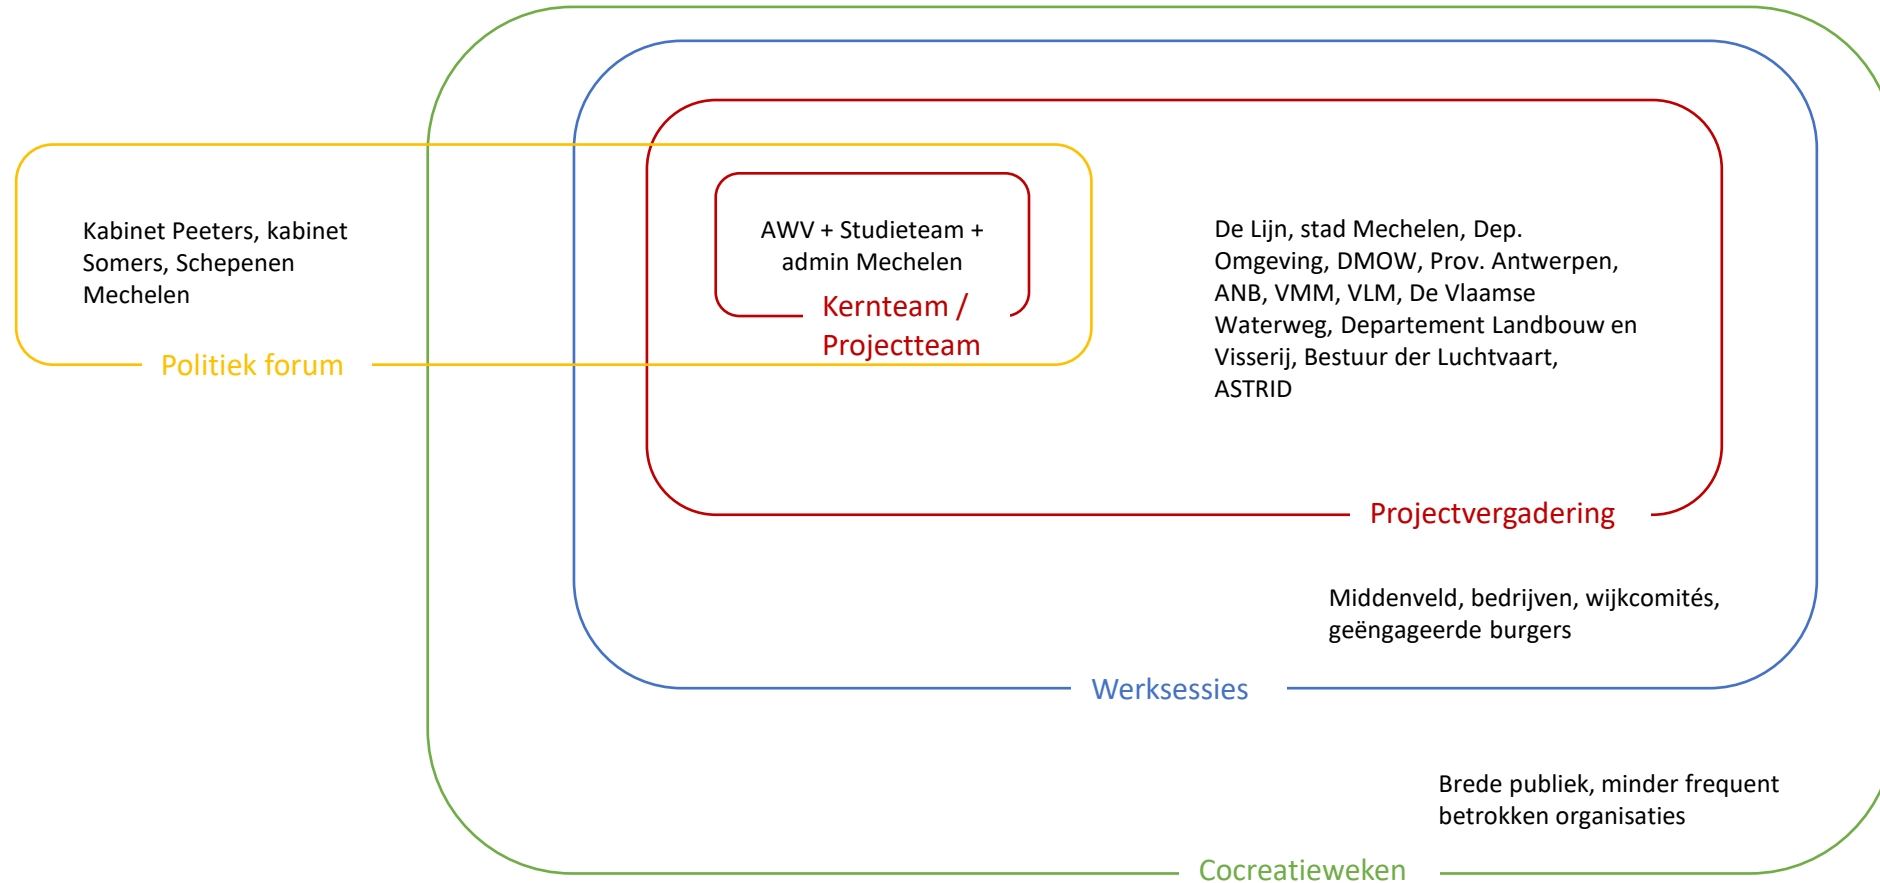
Kabinet Peeters, kabinet Somers, Schepenen Mechelen

Politiek forum

AWV + Studieteam + admin Mechelen

Kernteam / Projectteam

De Lijn, stad Mechelen, Dep. Omgeving, DMOW, Prov. Antwerpen, ANB, VMM, VLM, De Vlaamse Waterweg, Departement Landbouw en Visserij, Bestuur der Luchtvaart, ASTRID

Projectvergadering

Middenveld, bedrijven, wijkcomités, geëngageerde burgers

Werksessies

Brede publiek, minder frequent betrokken organisaties

Cocreatieweken